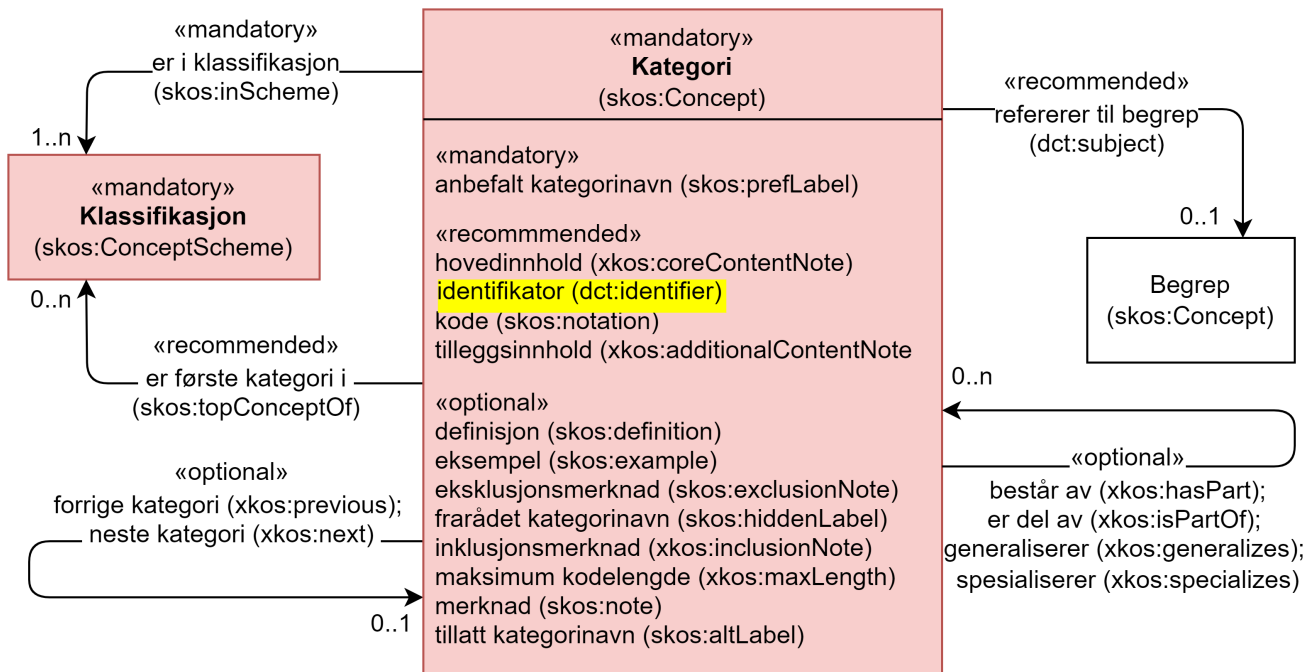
«mandatory»
er i klassifikasjon
(skos:inScheme)

1..n

«mandatory»
**Klassifikasjon**
(skos:ConceptScheme)

0..n

«recommended»
er første kategori i
(skos:topConceptOf)

«optional»
forrige kategori (xkos:previous);
neste kategori (xkos:next)

0..1

«mandatory»
**Kategori**
(skos:Concept)

«mandatory»
anbefalt kategorinavn (skos:prefLabel)

«recommmended»
hovedinnhold (xkos:coreContentNote)
identifikator (dct:identifier)
kode (skos:notation)
tilleggsinnhold (xkos:additionalContentNote

«optional»
definisjon (skos:definition)
eksempel (skos:example)
eksklusjonsmerknad (skos:exclusionNote)
frarådet kategorinavn (skos:hiddenLabel)
inklusjonsmerknad (xkos:inclusionNote)
maksimum kodelengde (xkos:maxLength)
merknad (skos:note)
tillatt kategorinavn (skos:altLabel)

«recommended»
refererer til begrep
(dct:subject)

0..1

Begrep
(skos:Concept)

0..n

«optional»
består av (xkos:hasPart);
er del av (xkos:isPartOf);
generaliserer (xkos:generalizes);
spesialiserer (xkos:specializes)